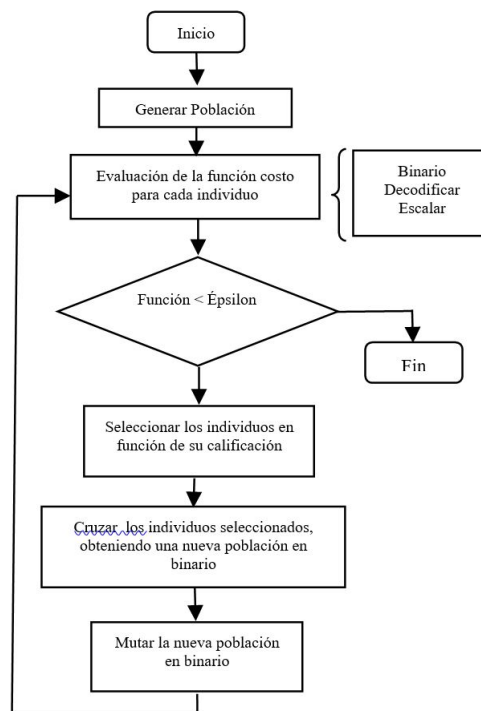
Inicio

Generar Población

Evaluación de la función costo para cada individuo

Binario
Decodificar
Escalar

Función < Épsilon

Fin

Seleccionar los individuos en función de su calificación

Cruzar los individuos seleccionados, obteniendo una nueva población en binario

Mutar la nueva población en binario